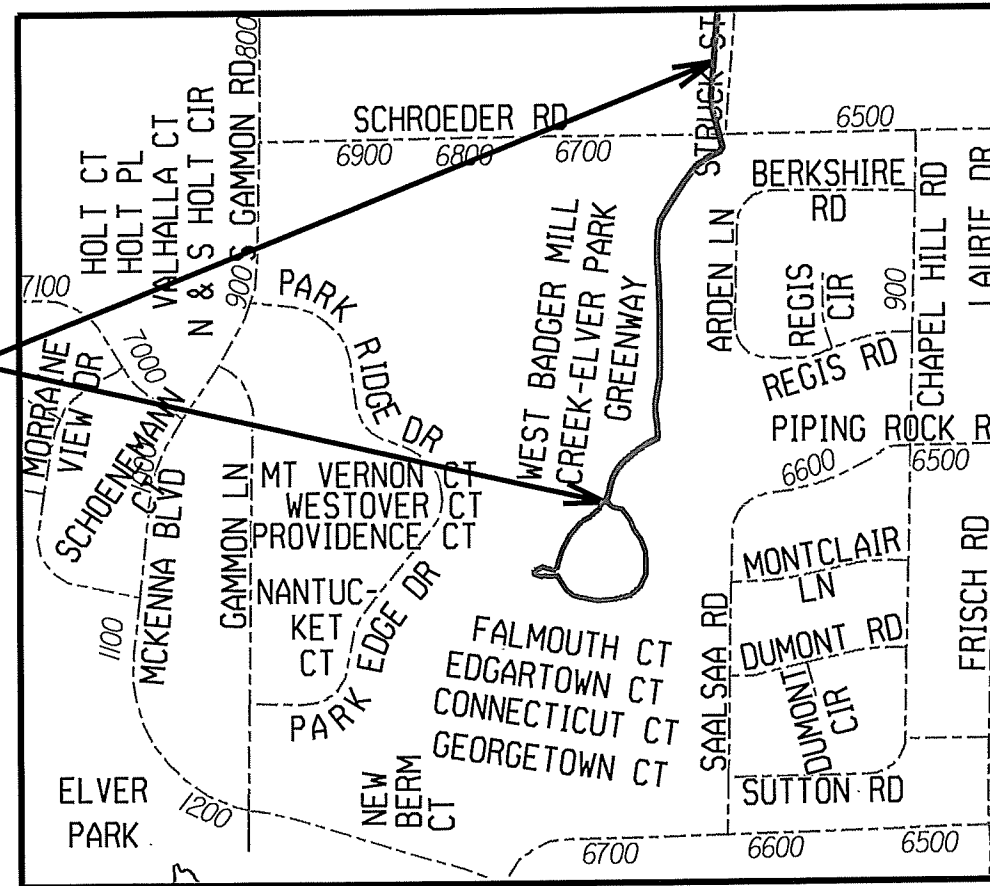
SCHROEDER RD
6900 6800 6700
6500
STRUCK ST
800
HOLT CT
HOLT PL
VALHALLA CT
N & S HOLT CIR
S GAMMON RD
900
7100
PARK RIDGE DR
7000
MORRAINE VIEW DR
SCHOENEMANN CIR
MCKENNA BLVD
GAMMON LN
MT VERNON CT
WESTOVER CT
PROVIDENCE CT
NANTUCKET CT
PARK EDGE DR
PARK
WEST BADGER MILL CREEK-ELVER PARK GREENWAY
FALMOUTH CT
EDGARTOWN CT
CONNECTICUT CT
GEORGETOWN CT
ARDEN LN
BERKSHIRE RD
REGIS CIR
REGIS RD
900
CHAPEL HILL RD
LAURIE DR
PIPING ROCK R
6600
6500
MONTCLAIR LN
SAALSAA RD
DUMONT RD
DUMONT CIR
FRISCH RD
SUTTON RD
1100
1200
ELVER PARK
NEW BERM CT
6700
6600
6500